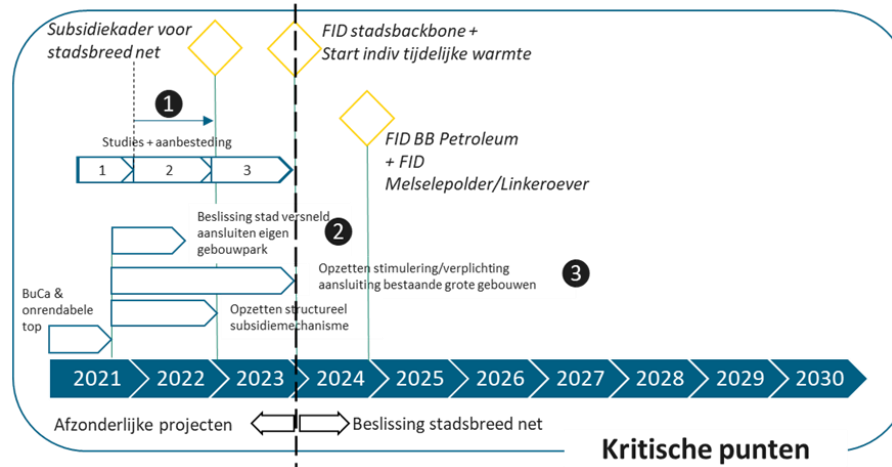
Subsidiekader voor stadsbreed net

FID stadsbackbone + Start indiv tijdelijke warmte

1

Studies + aanbesteding

1
2
3

FID BB Petroleum + FID Melselepolder/Linkeroever

Beslissing stad versneld aansluiten eigen gebouwpark

2

Opzetten stimulering/verplichting aansluiting bestaande grote gebouwen

3

BuCa & onrendabele top

Opzetten structureel subsidiemechanisme

2021
2022
2023
2024
2025
2026
2027
2028
2029
2030

Afzonderlijke projecten

Beslissing stadsbreed net

Kritische punten